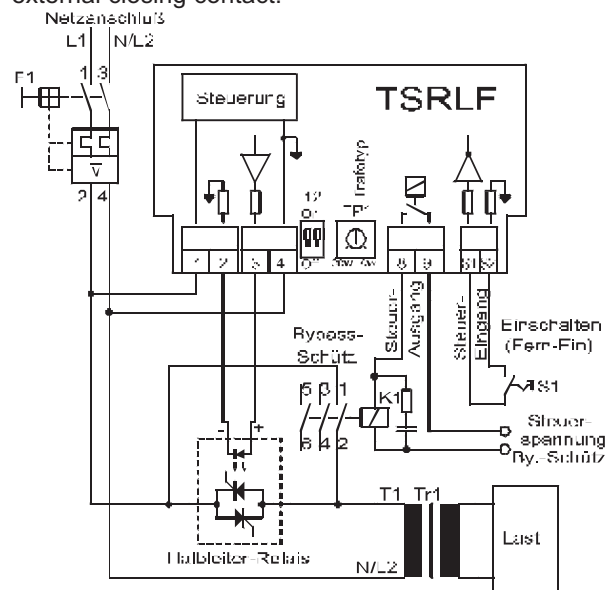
external closing contact.

Netzanschluß
L1 N/L2
F1
1 3
2 4
Steuerung
TSRLF
1/2
0
Trafotyp
1 2 3 4 8 9 S1 S2
Steuer-Ausgang
Steuer-Eingang
Einschalten (Fern-Ein)
S1
Bypass-Schütz
5 3 1
6 4 2
K1
Steuer-spannung By.-Schütz
- +
T1 Tr1
Last
Halbleiter-Relais
N/L2